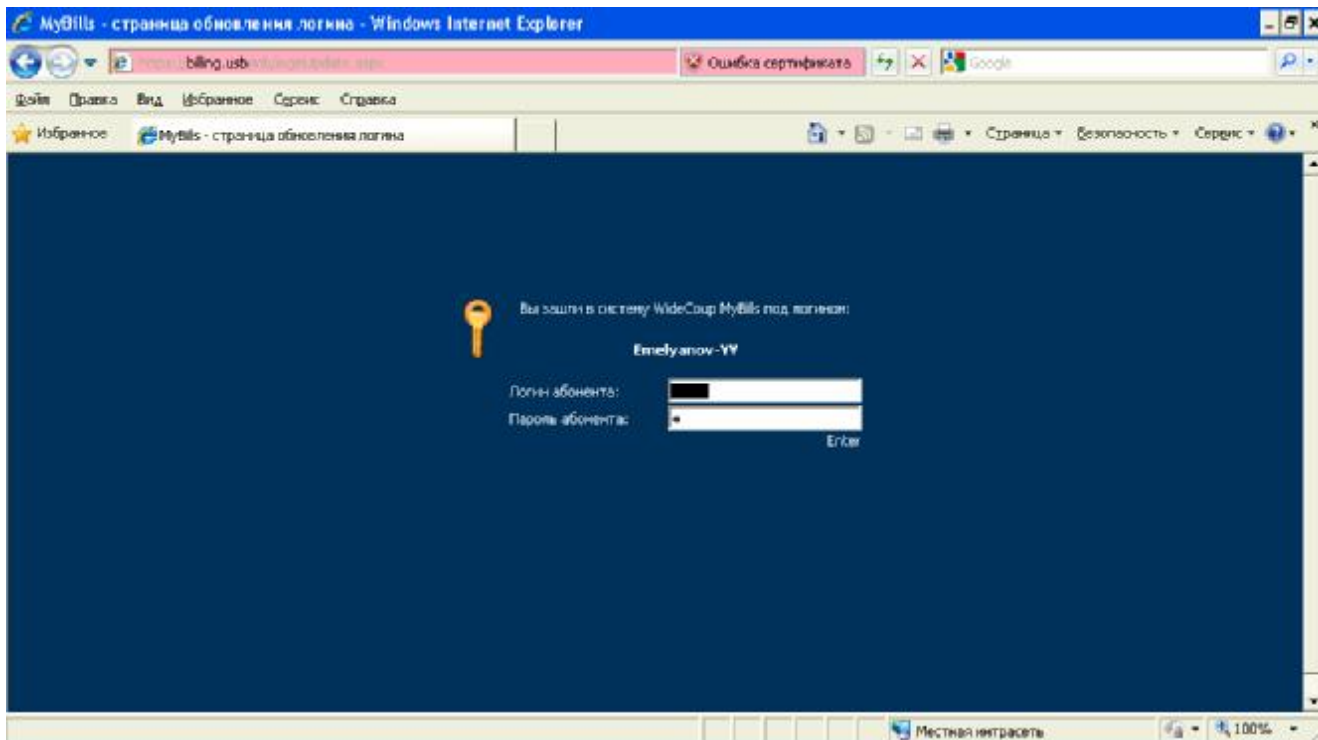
MyBills - страница обновления логина - Windows Internet Explorer

https://billing.usb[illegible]

Ошибка сертификата

Google

Файл Правка Вид Избранное Сервис Справка

Избранное

MyBills - страница обновления логина

Страница Безопасность Сервис

Вы зашли в систему WideCoup MyBills под логином:

Emelyanov-YY

Логин абонента:

Пароль абонента:

Enter

Местная интрасеть

100%